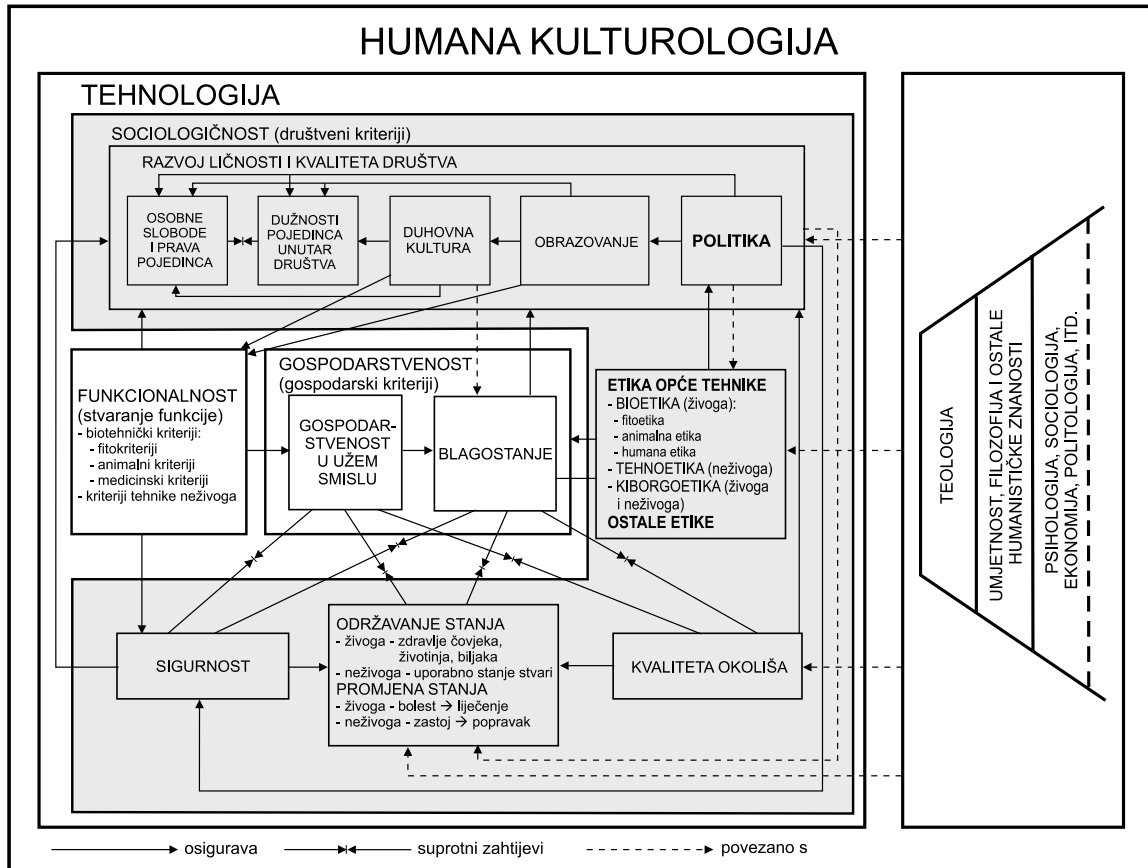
HUMANA KULTUROLOGIJA

TEHNOLOGIJA

SOCIOLOGIČNOST (društveni kriteriji)

RAZVOJ LIČNOSTI I KVALITETA DRUŠTVA

OSOBNE SLOBODE I PRAVA POJEDINCA

DUŽNOSTI POJEDINCA UNUTAR DRUŠTVA

DUHOVNA KULTURA

OBRAZOVANJE

POLITIKA

FUNKCIONALNOST (stvaranje funkcije)
- biotehnički kriteriji:
- fitokriteriji
- animalni kriteriji
- medicinski kriteriji
- kriteriji tehnike neživoga

GOSPODARSTVENOST (gospodarski kriteriji)

GOSPODARSTVENOST U UŽEM SMISLU

BLAGOSTANJE

ETIKA OPĆE TEHNIKE
- BIOETIKA (živoga):
- fitoetika
- animalna etika
- humana etika
- TEHNOETIKA (neživoga)
- KIBORGOETIKA (živoga i neživoga)
OSTALE ETIKE

SIGURNOST

ODRŽAVANJE STANJA
- živoga - zdravlje čovjeka, životinja, biljaka
- neživoga - uporabno stanje stvari
PROMJENA STANJA
- živoga - bolest → liječenje
- neživoga - zastoj → popravak

KVALITETA OKOLIŠA

TEOLOGIJA

UMJETNOST, FILOZOFIJA I OSTALE HUMANISTIČKE ZNANOSTI

PSIHOLOGIJA, SOCIOLOGIJA, EKONOMIJA, POLITOLOGIJA, ITD.

osigurava suprotni zahtijevi povezano s